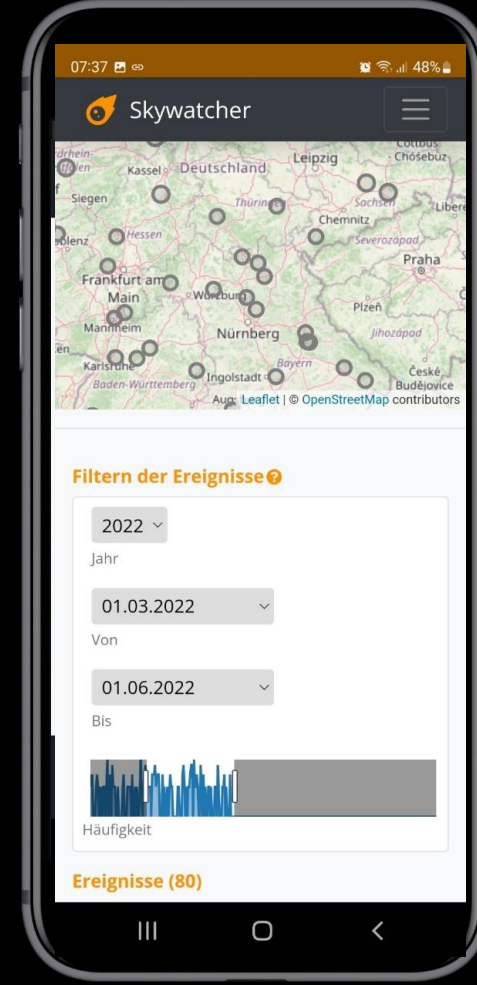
07:37 48%

Skywatcher

Cottbus
Chósebuz
Leipzig
Kassel Deutschland
Siegen
Thüringen
Sachsen
Liberec
Chemnitz
Hessen
Severozápad
Praha
Frankfurt am Main
Würzburg
Plzeň
Mannheim
Nürnberg
Jihozápad
Karlsruhe
Bayern
České Budějovice
Baden-Württemberg
Ingolstadt
Aug
Leaflet | © OpenStreetMap contributors

Filtern der Ereignisse

2022
Jahr

01.03.2022
Von

01.06.2022
Bis

Häufigkeit

Ereignisse (80)